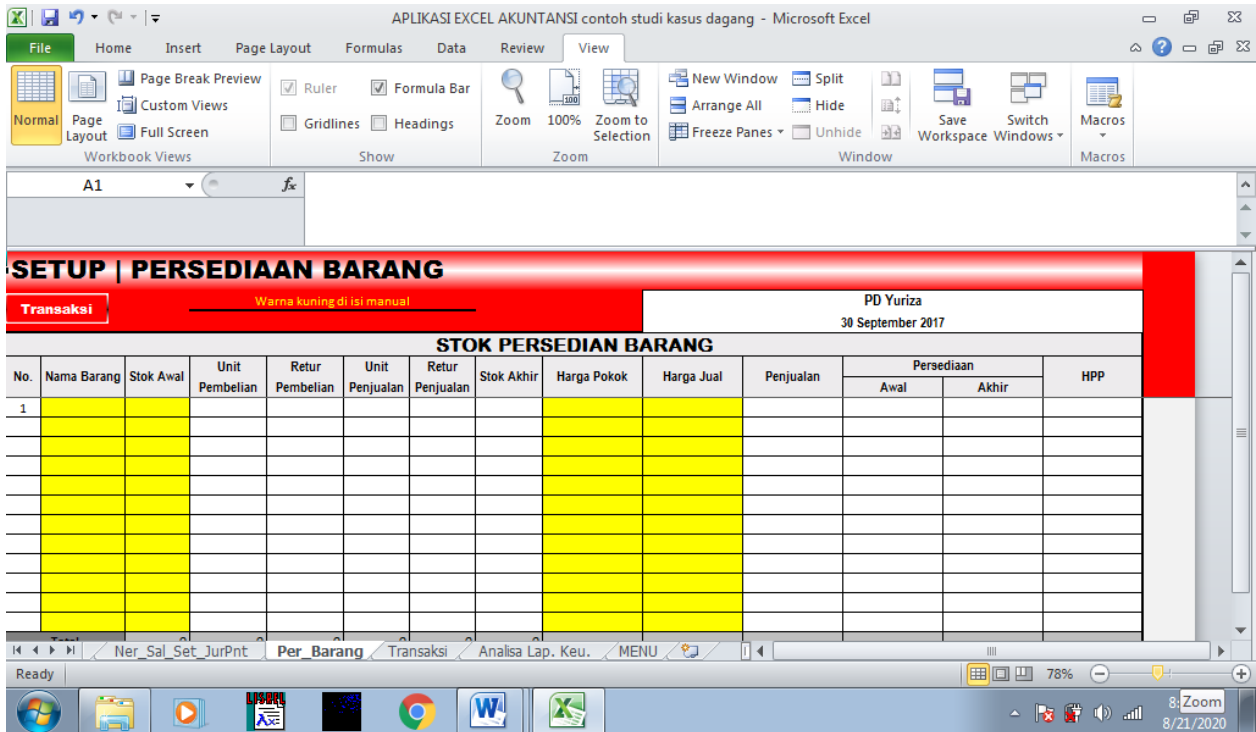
APLIKASI EXCEL AKUNTANSI contoh studi kasus dagang - Microsoft Excel

File Home Insert Page Layout Formulas Data Review View

Normal Page Layout Page Break Preview Custom Views Full Screen
Workbook Views

Ruler Formula Bar Gridlines Headings
Show

Zoom 100% Zoom to Selection
Zoom

New Window Arrange All Freeze Panes Split Hide Unhide Save Workspace Switch Windows
Window

Macros
Macros

A1

SETUP | PERSEDIAAN BARANG

Transaksi

Warna kuning di isi manual

PD Yuriza
30 September 2017

STOK PERSEDIAN BARANG

| No. | Nama Barang | Stok Awal | Unit Pembelian | Retur Pembelian | Unit Penjualan | Retur Penjualan | Stok Akhir | Harga Pokok | Harga Jual | Penjualan | Persediaan Awal | Persediaan Akhir | HPP |
|---|---|---|---|---|---|---|---|---|---|---|---|---|---|
| 1 | | | | | | | | | | | | | |

Total

Ner_Sal_Set_JurPnt Per_Barang Transaksi Analisa Lap. Keu. MENU

Ready 78%

Zoom
8/21/2020